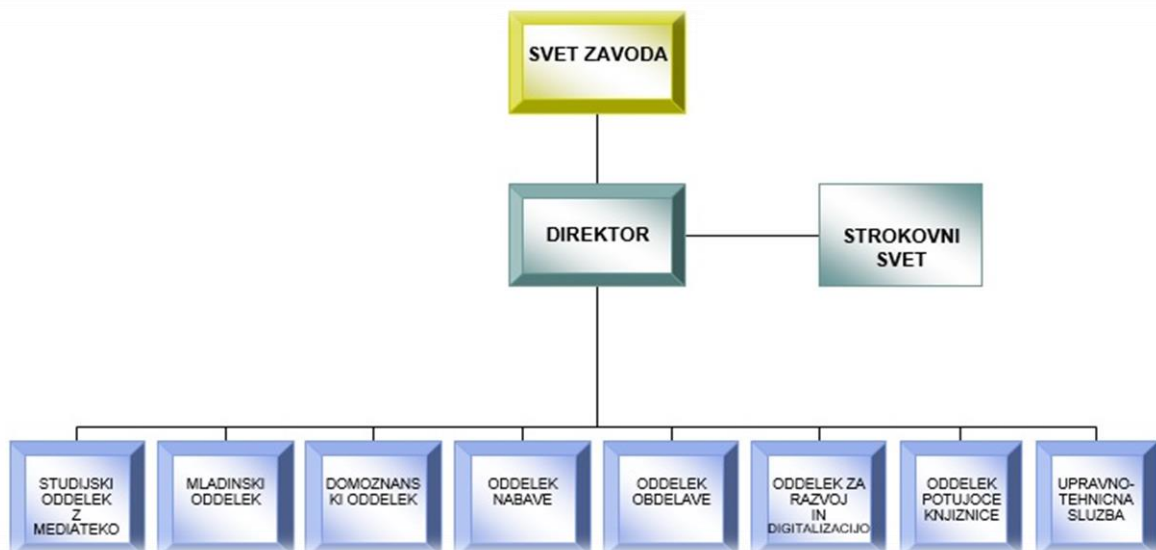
SVET ZAVODA

DIREKTOR

STROKOVNI SVET

STUDIJSKI ODDELEK Z MEDIATEKO

MLADINSKI ODDELEK

DOMOZNANSKI ODDELEK

ODDELEK NABAVE

ODDELEK OBDELAVE

ODDELEK ZA RAZVOJ IN DIGITALIZACIJO

ODDELEK POTUJOCE KNJIZNICE

UPRAVNO-TEHNICNA SLUZBA